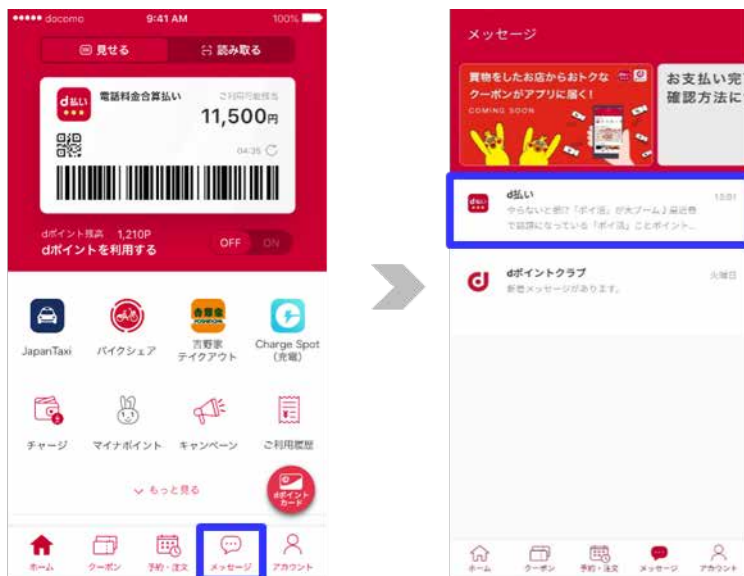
docomo 9:41 AM 100%

見せる
読み取る

d払い
電話料金合算払い
ご利用可能残高
11,500円
04:35

dポイント残高 1,210P
dポイントを利用する
OFF ON

JapanTaxi
バイクシェア
吉野家 テイクアウト
Charge Spot (充電)

チャージ
マイナポイント
キャンペーン
ご利用履歴

もっと見る

dポイントカード

ホーム
クーポン
予約・注文
メッセージ
アカウント

メッセージ

買物をしたお店からおトクなクーポンがアプリに届く!
COMING SOON

お支払い完了 確認方法に

d払い
13:01
今さらないと損!?「ポイ活」が大ブーム!最近巷で話題になっている「ポイ活」ことポイント...

dポイントクラブ
火曜日
新着メッセージがあります。

ホーム
クーポン
予約・注文
メッセージ
アカウント